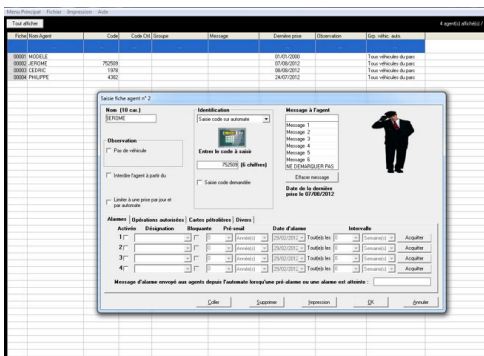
Menu Principal Fichier Impression Aide

Tout afficher

4 agent(s) affiché(s) !

| Fiche | Nom Agent | Code | Code Ctrl | Groupe | Message | Dernière prise | Observation | Exp. véhic. auto. |
|---|---|---|---|---|---|---|---|---|
| 00001 | MODELE | | | | | 01/01/2000 | | Tous véhicules du parc |
| 00002 | JEROME | 752509 | | | | 07/08/2012 | | Tous véhicules du parc |
| 00003 | CEDRIC | 1978 | | | | 08/08/2012 | | Tous véhicules du parc |
| 00004 | PHILIPPE | 4382 | | | | 24/07/2012 | | Tous véhicules du parc |

Saisie fiche agent n° 2

Nom (10 car.)
JEROME

Observation
Pas de véhicule

Interdire l'agent à partir du

Limiter à une prise par jour et par automate

Identification
Saisie code sur automate

Entrer le code à saisir
752509 (6 chiffres)

Saisir code demandée

Message à l'agent
Message 1
Message 2
Message 3
Message 4
Message 5
Message 6
NE DEMARQUER PAS

Effacer message

Date de la dernière prise le 07/08/2012

Alarmes | Opérations autorisées | Cartes pétrolières | Divers

| | Activée | Désignation | Bloquante | Pré-avnil | Date d'alarme | | Intervalle | |
|---|---|---|---|---|---|---|---|---|
| 1 | | | | Année(s) | 29/02/2012 | Tout(e) les 0 | Semaine(s) | Acquitter |
| 2 | | | | Année(s) | 29/02/2012 | Tout(e) les 0 | Semaine(s) | Acquitter |
| 3 | | | | Année(s) | 29/02/2012 | Tout(e) les 0 | Semaine(s) | Acquitter |
| 4 | | | | Année(s) | 29/02/2012 | Tout(e) les 0 | Semaine(s) | Acquitter |

Message d'alarme envoyé aux agents depuis l'automate lorsqu'une pré-alarme ou une alarme est atteinte :

Coller | Supprimer | Impression | OK | Annuler